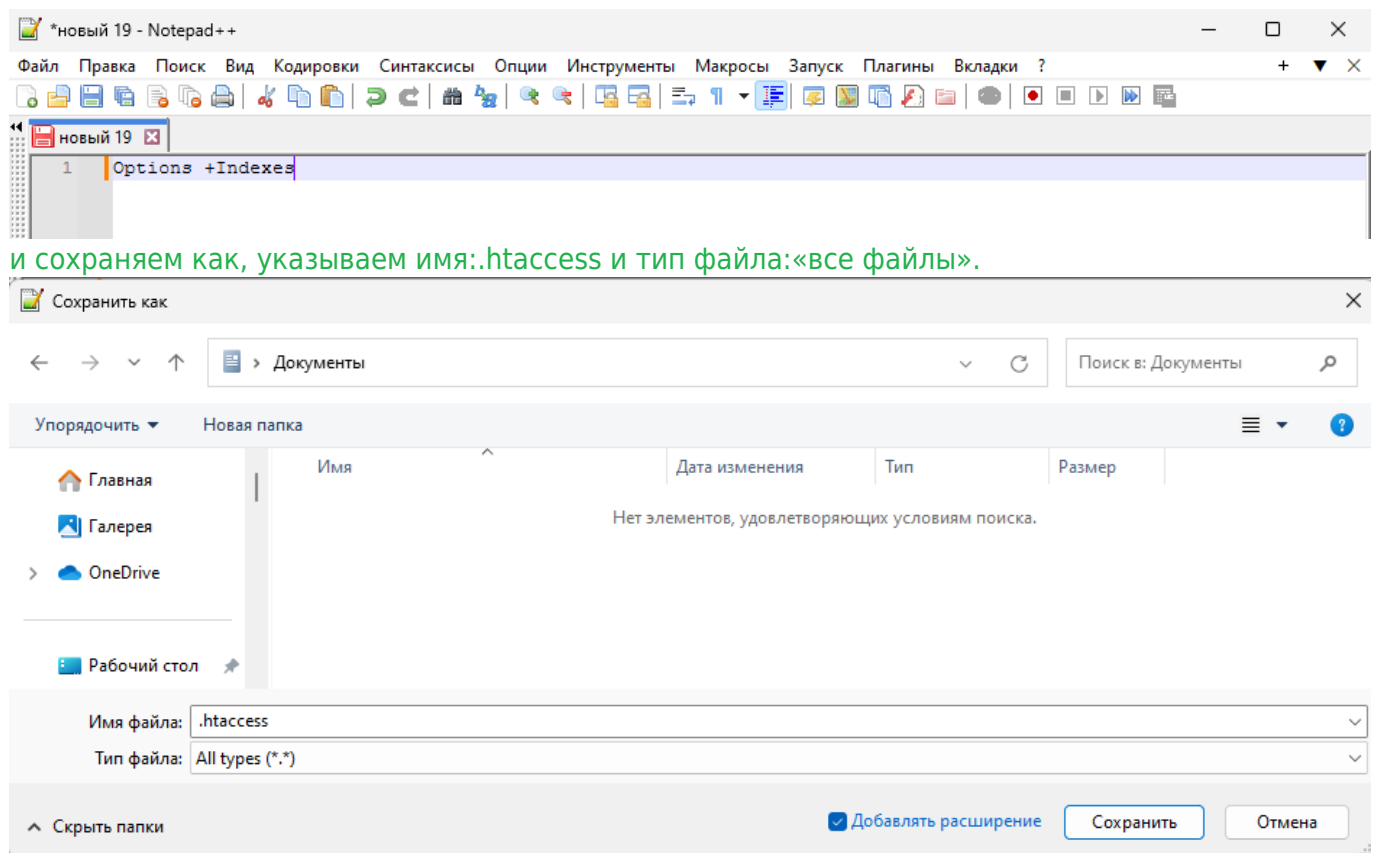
*новый 19 - Notepad++

Файл Правка Поиск Вид Кодировки Синтаксисы Опции Инструменты Макросы Запуск Плагины Вкладки ?

новый 19

1 Options +Indexes

и сохраняем как, указываем имя:.htaccess и тип файла:«все файлы».

Сохранить как

Документы

Поиск в: Документы

Упорядочить ▾ Новая папка

Главная
Галерея
OneDrive
Рабочий стол

| Имя | Дата изменения | Тип | Размер |
|---|---|---|---|

Нет элементов, удовлетворяющих условиям поиска.

Имя файла: .htaccess
Тип файла: All types (*.*)

Скрыть папки

Добавлять расширение

Сохранить

Отмена